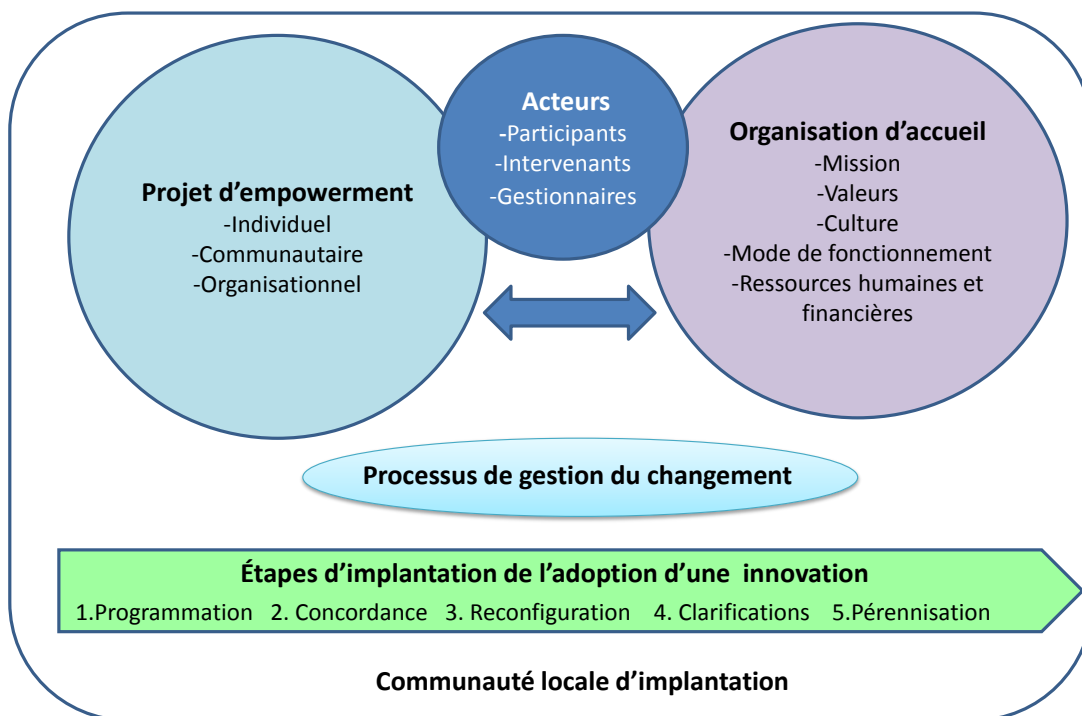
Acteurs
-Participants
-Intervenants
-Gestionnaires

Projet d'empowerment
-Individuel
-Communautaire
-Organisationnel

Organisation d'accueil
-Mission
-Valeurs
-Culture
-Mode de fonctionnement
-Ressources humaines et financières

Processus de gestion du changement

Étapes d'implantation de l'adoption d'une innovation
1.Programmation 2. Concordance 3. Reconfiguration 4. Clarifications 5.Pérennisation

Communauté locale d'implantation